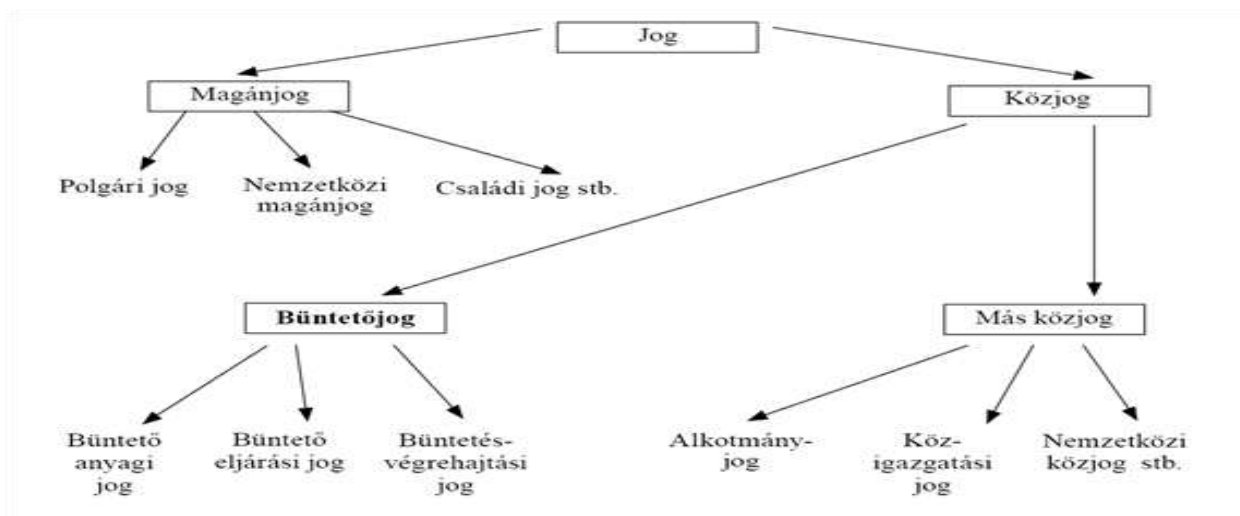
Jog

Magánjog

Közjog

Polgári jog

Nemzetközi magánjog

Családi jog stb.

Büntetőjog

Más közjog

Büntető anyagi jog

Büntető eljárási jog

Büntetés-végrehajtási jog

Alkotmány-jog

Köz-igazgatási jog

Nemzetközi közjog stb.